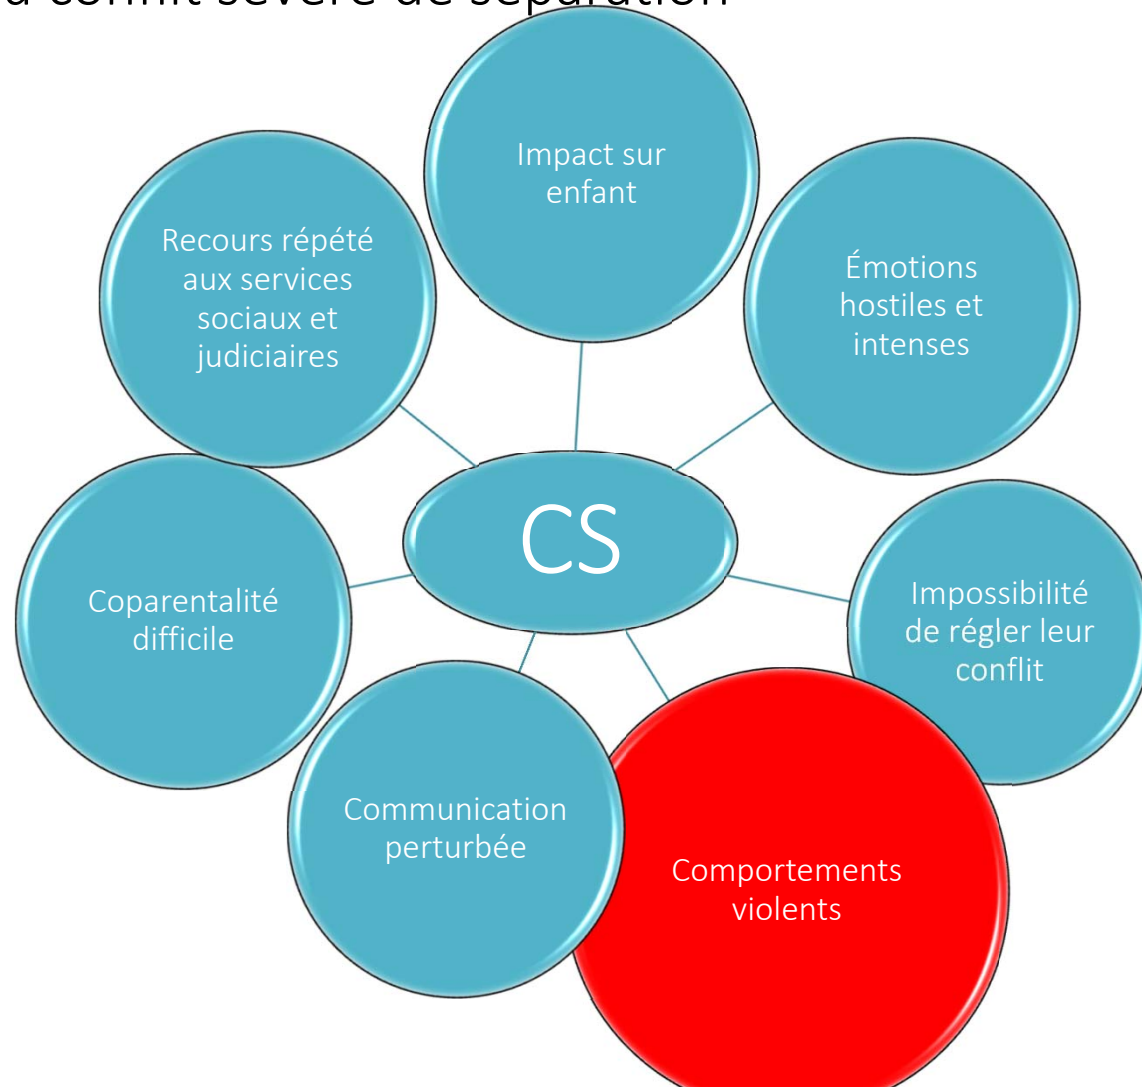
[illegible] conflit sévère de séparation

Impact sur enfant

Recours répété aux services sociaux et judiciaires

Émotions hostiles et intenses

CS

Coparentalité difficile

Impossibilité de régler leur conflit

Communication perturbée

Comportements violents